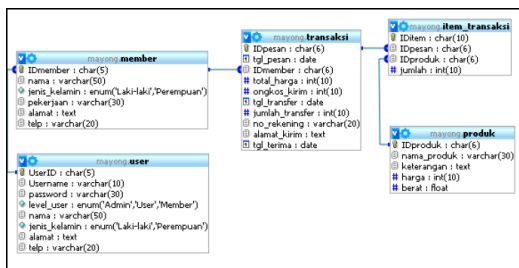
mayong.member
IDmember : char(5)
nama : varchar(50)
jenis_kelamin : enum('Laki-laki','Perempuan')
pekerjaan : varchar(30)
alamat : text
telp : varchar(20)

mayong.user
UserID : char(5)
Username : varchar(10)
password : varchar(30)
level_user : enum('Admin','User','Member')
nama : varchar(50)
jenis_kelamin : enum('Laki-laki','Perempuan')
alamat : text
telp : varchar(20)

mayong.transaksi
IDpesan : char(6)
tgl_pesan : date
IDmember : char(6)
total_harga : int(10)
ongkos_kirim : int(10)
tgl_transfer : date
jumlah_transfer : int(10)
no_rekening : varchar(20)
alamat_kirim : text
tgl_terima : date

mayong.item_transaksi
IDitem : char(10)
IDpesan : char(6)
IDproduk : char(6)
jumlah : int(10)

mayong.produk
IDproduk : char(6)
nama_produk : varchar(30)
keterangan : text
harga : int(10)
berat : float